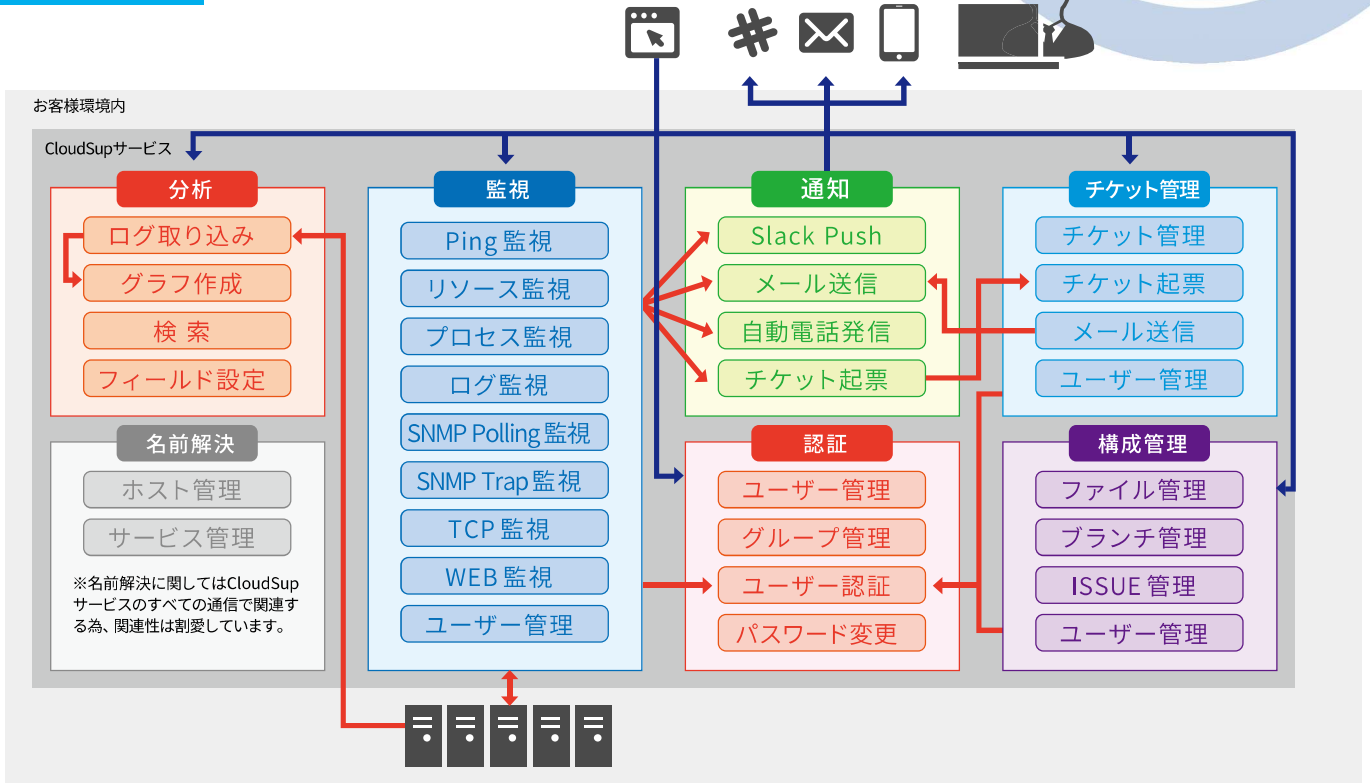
お客様環境内

CloudSupサービス

分析
ログ取り込み
グラフ作成
検 索
フィールド設定

名前解決
ホスト管理
サービス管理
※名前解決に関してはCloudSupサービスのすべての通信で関連する為、関連性は割愛しています。

監視
Ping 監視
リソース監視
プロセス監視
ログ監視
SNMP Polling 監視
SNMP Trap 監視
TCP 監視
WEB 監視
ユーザー管理

通知
Slack Push
メール送信
自動電話発信
チケット起票

認証
ユーザー管理
グループ管理
ユーザー認証
パスワード変更

チケット管理
チケット管理
チケット起票
メール送信
ユーザー管理

構成管理
ファイル管理
ブランチ管理
ISSUE 管理
ユーザー管理